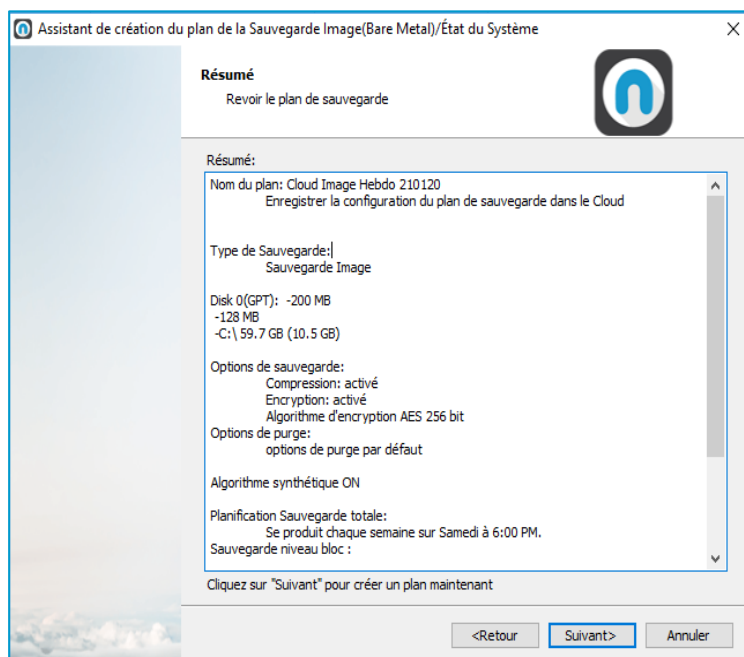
Assistant de création du plan de la Sauvegarde Image(Bare Metal)/État du Système

Résumé
Revoir le plan de sauvegarde

Résumé:

Nom du plan: Cloud Image Hebdo 210120
Enregistrer la configuration du plan de sauvegarde dans le Cloud

Type de Sauvegarde:
Sauvegarde Image

Disk 0(GPT): -200 MB
-128 MB
-C:\ 59.7 GB (10.5 GB)

Options de sauvegarde:
Compression: activé
Encryption: activé
Algorithme d'encryption AES 256 bit
Options de purge:
options de purge par défaut

Algorithme synthétique ON

Planification Sauvegarde totale:
Se produit chaque semaine sur Samedi à 6:00 PM.
Sauvegarde niveau bloc :

Cliquez sur "Suivant" pour créer un plan maintenant

<Retour
Suivant>
Annuler